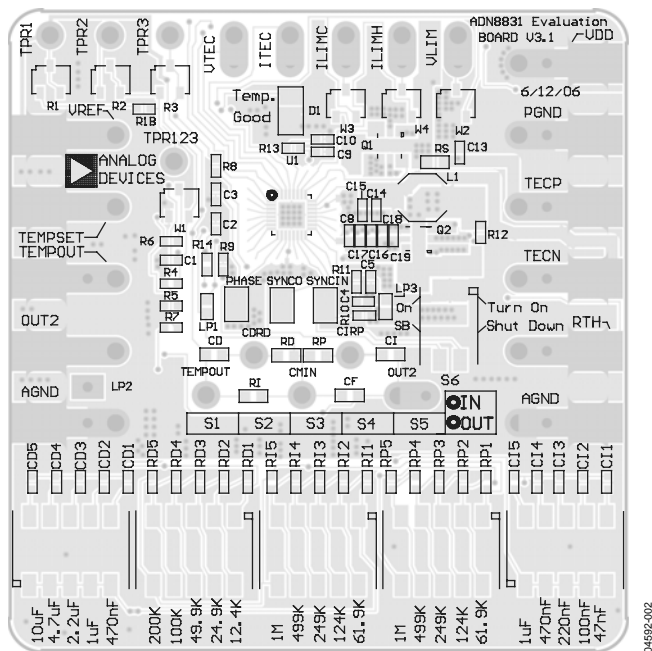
TPR1 TPR2 TPR3 UTEC ITEC ILIMC ILIMH VLIM

ADN8831 Evaluation BOARD V3.1

VDD

R1 VREF R2 R1B R3 TPR123

Temp. Good

D1 W3 W4 W2

6/12/06

PGND

R13 U1 C10 C9 Q1 R5 C13

ANALOG DEVICES

R8 C3 C2 W1

L1

TECP

C15 C14 C8 C18 Q2 R12 C17 C16 C19

TEMPSET TEMPOUT

R6 R14 R9 C1 R4 R5 R7 LP1

PHASE SYNCO SYNCIN

R11 C5 R10 C4 LP3 On SB CIRP

TECN

Turn On Shut Down

RTH

OUT2

CDRD

CD RD RP CI

TEMPOUT CMIN OUT2

AGND LP2

RI CF

S6 IN OUT

AGND

S1 S2 S3 S4 S5

CD5 CD4 CD3 CD2 CD1 RD5 RD4 RD3 RD2 RD1 RI5 RI4 RI3 RI2 RI1 RP5 RP4 RP3 RP2 RP1 CI5 CI4 CI3 CI2 CI1

10uF 4.7uF 2.2uF 1uF 470nF 200K 100K 49.9K 24.9K 12.4K 1M 499K 249K 124K 61.9K 1M 499K 249K 124K 61.9K 1uF 470nF 220nF 100nF 47nF

04592-002